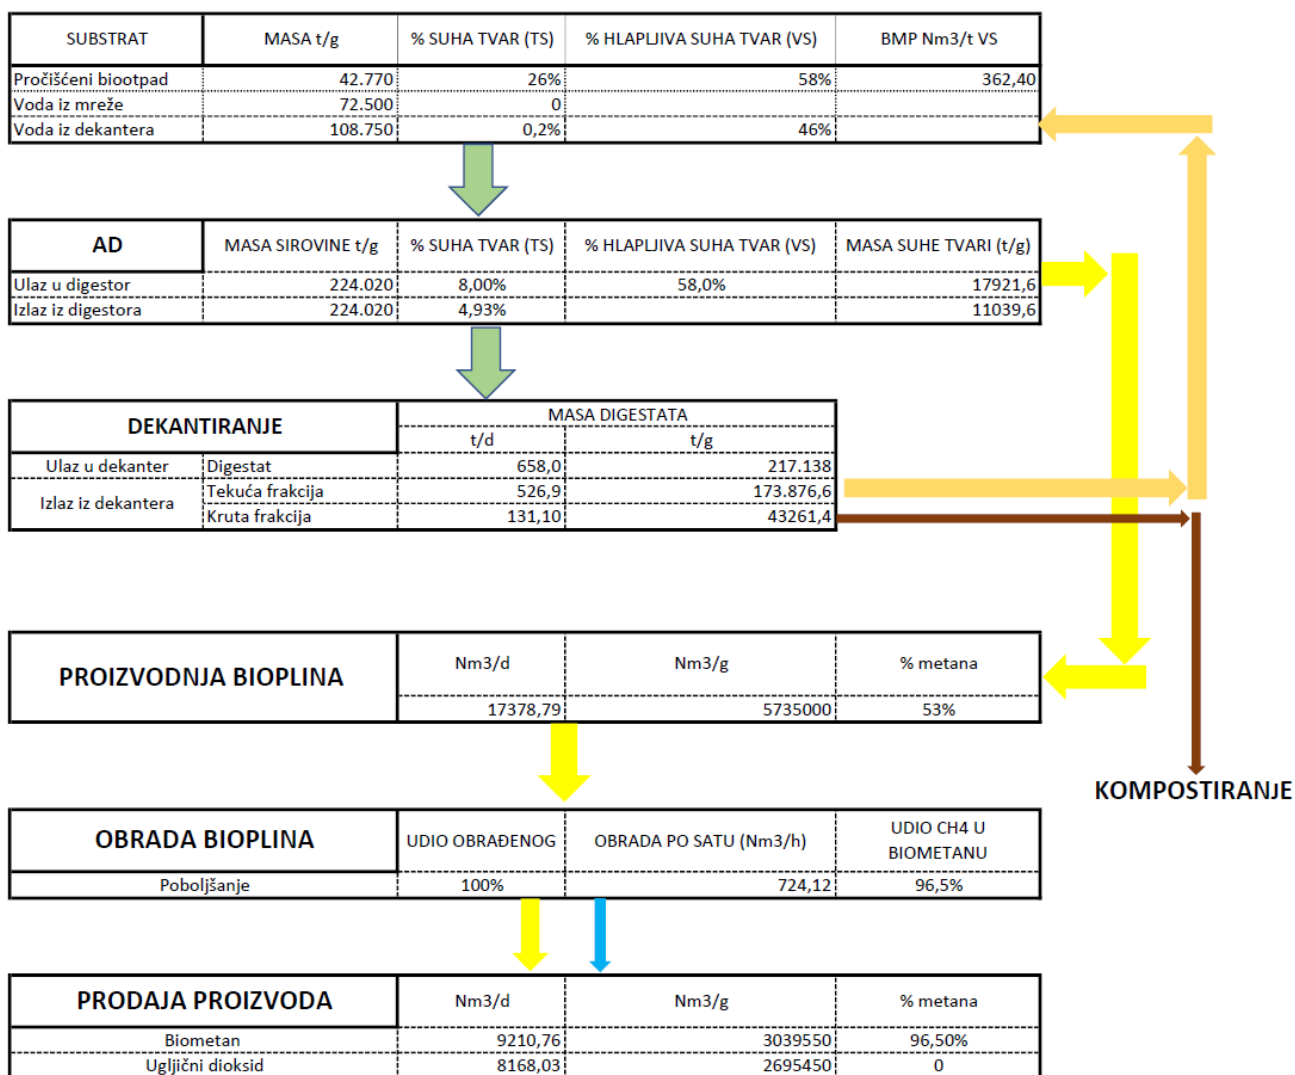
| SUBSTRAT | MASA t/g | % SUHA TVAR (TS) | % HLAPLJIVA SUHA TVAR (VS) | BMP Nm3/t VS |
|---|---|---|---|---|
| Pročišćeni biootpad | 42.770 | 26% | 58% | 362,40 |
| Voda iz mreže | 72.500 | 0 | | |
| Voda iz dekantera | 108.750 | 0,2% | 46% | |

| AD | MASA SIROVINE t/g | % SUHA TVAR (TS) | % HLAPLJIVA SUHA TVAR (VS) | MASA SUHE TVARI (t/g) |
|---|---|---|---|---|
| Ulaz u digestor | 224.020 | 8,00% | 58,0% | 17921,6 |
| Izlaz iz digestora | 224.020 | 4,93% | | 11039,6 |

| DEKANTIRANJE | | MASA DIGESTATA t/d | MASA DIGESTATA t/g |
|---|---|---|---|
| Ulaz u dekanter | Digestat | 658,0 | 217.138 |
| Izlaz iz dekantera | Tekuća frakcija | 526,9 | 173.876,6 |
| Izlaz iz dekantera | Kruta frakcija | 131,10 | 43261,4 |

| PROIZVODNJA BIOPLINA | Nm3/d | Nm3/g | % metana |
|---|---|---|---|
| | 17378,79 | 5735000 | 53% |

KOMPOSTIRANJE

| OBRADA BIOPLINA | UDIO OBRAĐENOG | OBRADA PO SATU (Nm3/h) | UDIO CH4 U BIOMETANU |
|---|---|---|---|
| Poboljšanje | 100% | 724,12 | 96,5% |

| PRODAJA PROIZVODA | Nm3/d | Nm3/g | % metana |
|---|---|---|---|
| Biometan | 9210,76 | 3039550 | 96,50% |
| Ugljični dioksid | 8168,03 | 2695450 | 0 |